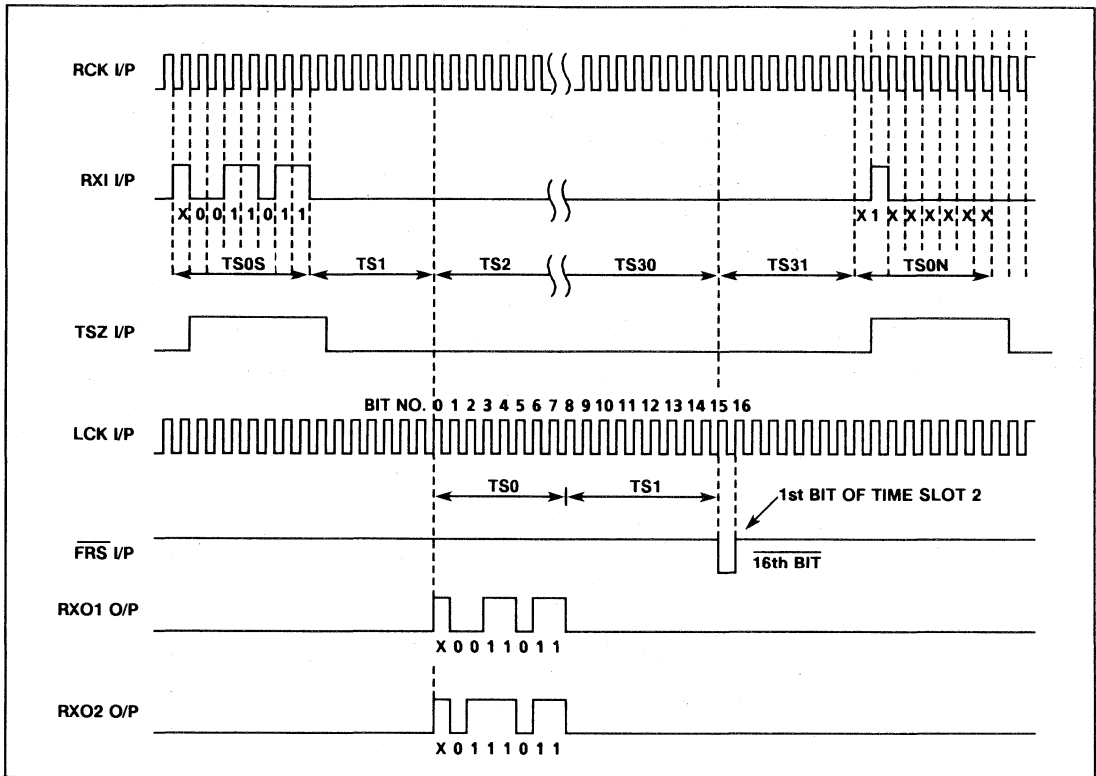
RCK I/P

RXI I/P

X 0 0 1 1 0 1 1

X 1 X X X X X X

TS0S

TS1

TS2

TS30

TS31

TS0N

TSZ I/P

BIT NO. 0 1 2 3 4 5 6 7 8 9 10 11 12 13 14 15 16

LCK I/P

TS0

TS1

1st BIT OF TIME SLOT 2

$\overline{\text{FRS}}$ I/P

$\overline{\text{16th BIT}}$

RXO1 O/P

X 0 0 1 1 0 1 1

RXO2 O/P

X 0 1 1 1 0 1 1